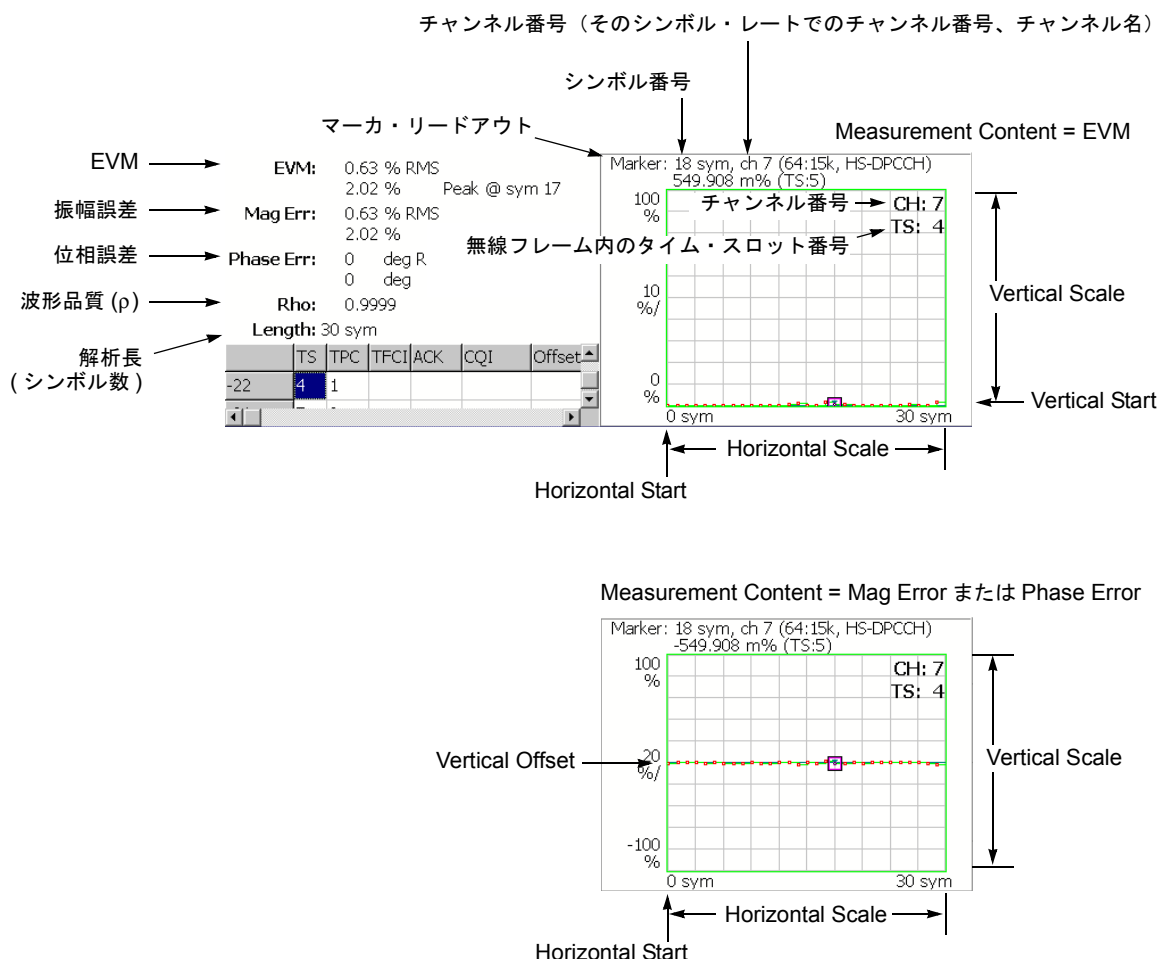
チャンネル番号（そのシンボル・レートでのチャンネル番号、チャンネル名）

シンボル番号

マーカ・リードアウト

Measurement Content = EVM

EVM

振幅誤差

位相誤差

波形品質 (ρ)

解析長 ( シンボル数 )

EVM: 0.63 % RMS
2.02 % Peak @ sym 17

Mag Err: 0.63 % RMS
2.02 %

Phase Err: 0 deg R
0 deg

Rho: 0.9999

Length: 30 sym

| | TS | TPC | TFCI | ACK | CQI | Offset |
|---|---|---|---|---|---|---|
| -22 | 4 | 1 | | | | |

Marker: 18 sym, ch 7 (64:15k, HS-DPCCH)
549.908 m% (TS:5)

100 %

チャンネル番号

CH: 7

TS: 4

無線フレーム内のタイム・スロット番号

10 %/

0 %

0 sym

30 sym

Vertical Scale

Vertical Start

Horizontal Scale

Horizontal Start

Measurement Content = Mag Error または Phase Error

Marker: 18 sym, ch 7 (64:15k, HS-DPCCH)
-549.908 m% (TS:5)

100 %

CH: 7

TS: 4

Vertical Offset

20 %/

-100 %

0 sym

30 sym

Vertical Scale

Horizontal Scale

Horizontal Start